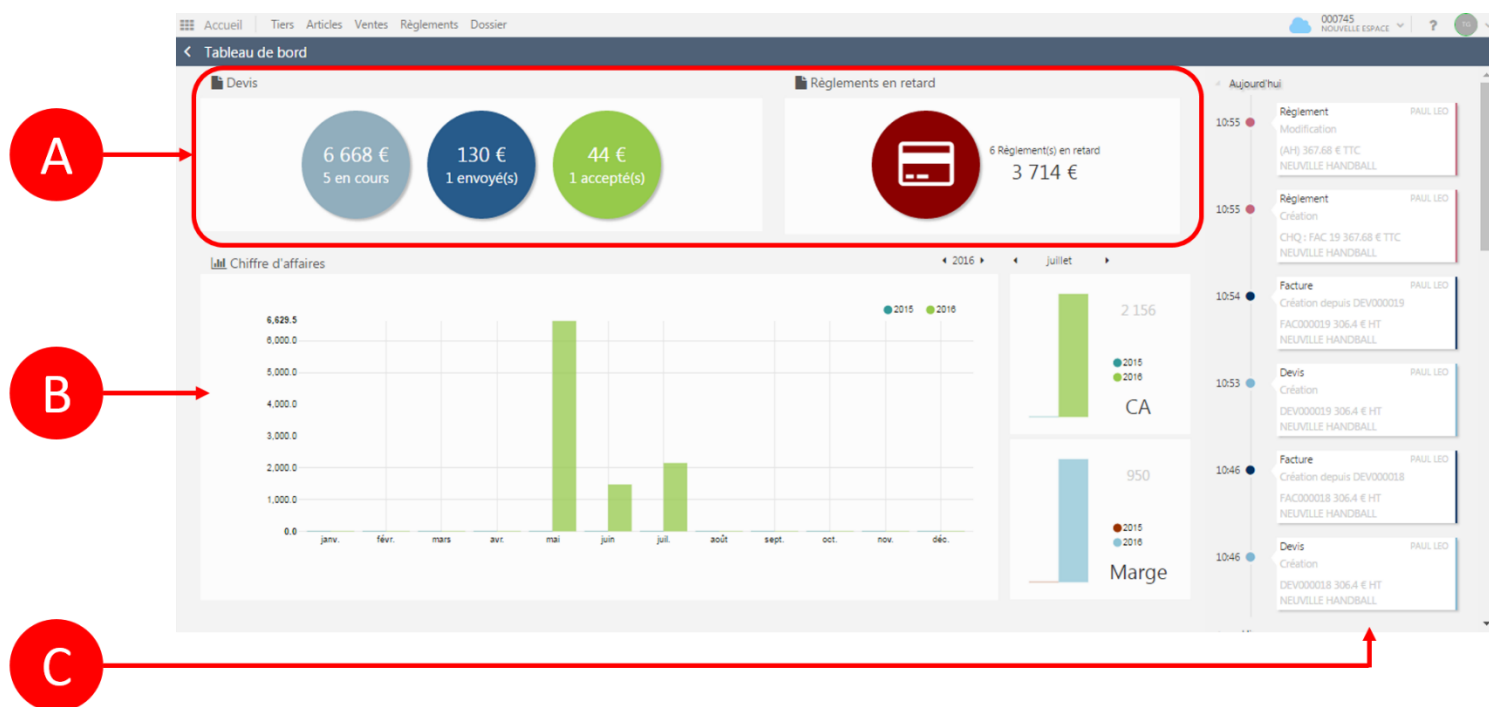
Accueil | Tiers Articles Ventes Règlements Dossier

000745
NOUVELLE ESPACE

?

Tableau de bord

A

Devis

6 668 €
5 en cours

130 €
1 envoyé(s)

44 €
1 accepté(s)

Règlements en retard

6 Règlement(s) en retard
3 714 €

Aujourd'hui

B

Chiffre d'affaires

2016

juillet

2015 2016

6,629.5
6,000.0
5,000.0
4,000.0
3,000.0
2,000.0
1,000.0
0.0

janv. févr. mars avr. mai juin juil. août sept. oct. nov. déc.

2 156
2015
2016
CA

950
2015
2016
Marge

10:55
Règlement PAUL LEO
Modification
(AH) 367.68 € TTC
NEUVILLE HANDBALL

10:55
Règlement PAUL LEO
Création
CHQ : FAC 19 367.68 € TTC
NEUVILLE HANDBALL

10:54
Facture PAUL LEO
Création depuis DEV000019
FAC000019 306.4 € HT
NEUVILLE HANDBALL

10:53
Devis PAUL LEO
Création
DEV000019 306.4 € HT
NEUVILLE HANDBALL

10:46
Facture PAUL LEO
Création depuis DEV000018
FAC000018 306.4 € HT
NEUVILLE HANDBALL

10:46
Devis PAUL LEO
Création
DEV000018 306.4 € HT
NEUVILLE HANDBALL

C